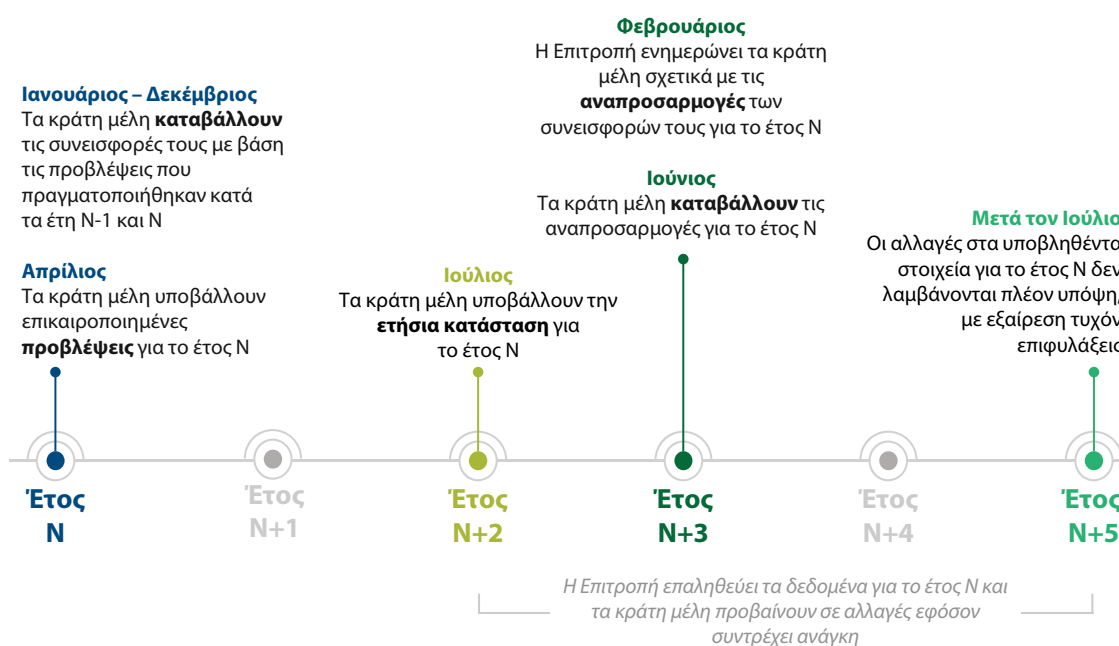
Φεβρουάριος
Η Επιτροπή ενημερώνει τα κράτη μέλη σχετικά με τις **αναπροσαρμογές** των συνεισφορών τους για το έτος Ν

Ιανουάριος – Δεκέμβριος
Τα κράτη μέλη **καταβάλλουν** τις συνεισφορές τους με βάση τις προβλέψεις που πραγματοποιήθηκαν κατά τα έτη Ν-1 και Ν

Ιούνιος
Τα κράτη μέλη **καταβάλλουν** τις αναπροσαρμογές για το έτος Ν

Μετά τον Ιούλιο
Οι αλλαγές στα υποβληθέντα στοιχεία για το έτος Ν δεν λαμβάνονται πλέον υπόψη, με εξαίρεση τυχόν επιφυλάξεις

Απρίλιος
Τα κράτη μέλη υποβάλλουν επικαιροποιημένες **προβλέψεις** για το έτος Ν

Ιούλιος
Τα κράτη μέλη υποβάλλουν την **ετήσια κατάσταση** για το έτος Ν

Έτος Ν

Έτος Ν+1

Έτος Ν+2

Έτος Ν+3

Έτος Ν+4

Έτος Ν+5

*Η Επιτροπή επαληθεύει τα δεδομένα για το έτος Ν και τα κράτη μέλη προβαίνουν σε αλλαγές εφόσον συντρέχει ανάγκη*